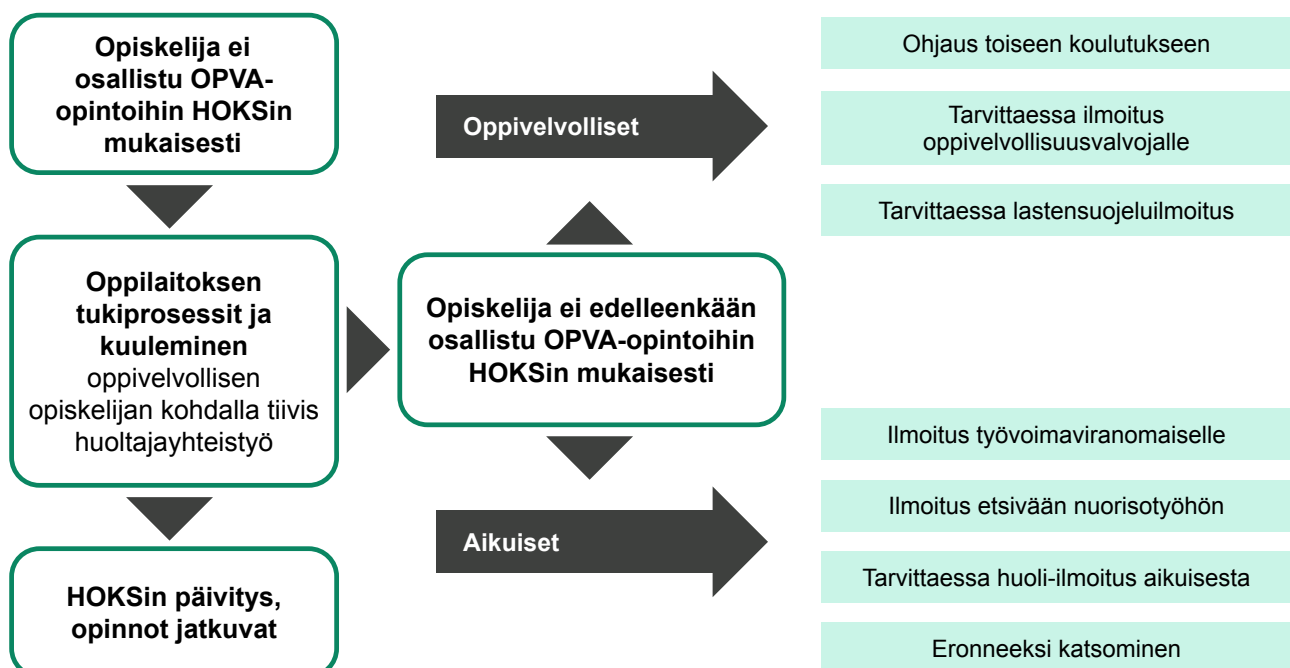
Opiskelija ei osallistu OPVA-opintoihin HOKSin mukaisesti

Oppilaitoksen tukiprosessit ja kuuleminen oppivelvollisen opiskelijan kohdalla tiivis huoltajayhteistyö

HOKSin päivitys, opinnot jatkuvat

Opiskelija ei edelleenkään osallistu OPVA-opintoihin HOKSin mukaisesti

Oppivelvolliset

Ohjaus toiseen koulutukseen

Tarvittaessa ilmoitus oppivelvollisuusvalvojalle

Tarvittaessa lastensuojeluilmoitus

Aikuiset

Ilmoitus työvoimaviranomaiselle

Ilmoitus etsivään nuorisotyöhön

Tarvittaessa huoli-ilmoitus aikuisesta

Eronneeksi katsominen